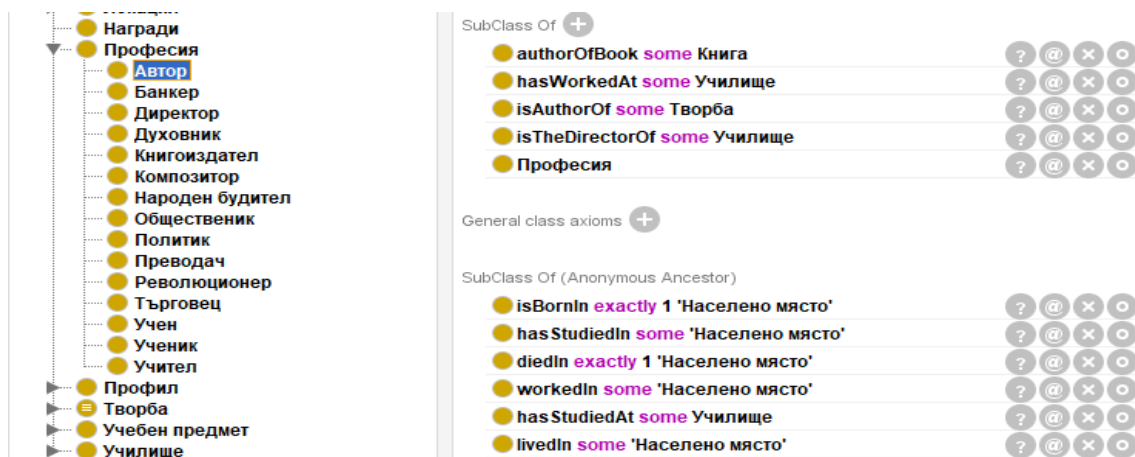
Награди
Професия
Автор
Банкер
Директор
Духовник
Книгоиздател
Композитор
Народен будител
Общественик
Политик
Преводач
Революционер
Търговец
Учен
Ученик
Учител
Профил
Творба
Учебен предмет
Училище

SubClass Of
authorOfBook some Книга
hasWorkedAt some Училище
isAuthorOf some Творба
isTheDirectorOf some Училище
Професия

General class axioms

SubClass Of (Anonymous Ancestor)
isBornIn exactly 1 'Населено място'
hasStudiedIn some 'Населено място'
diedIn exactly 1 'Населено място'
workedIn some 'Населено място'
hasStudiedAt some Училище
livedIn some 'Населено място'